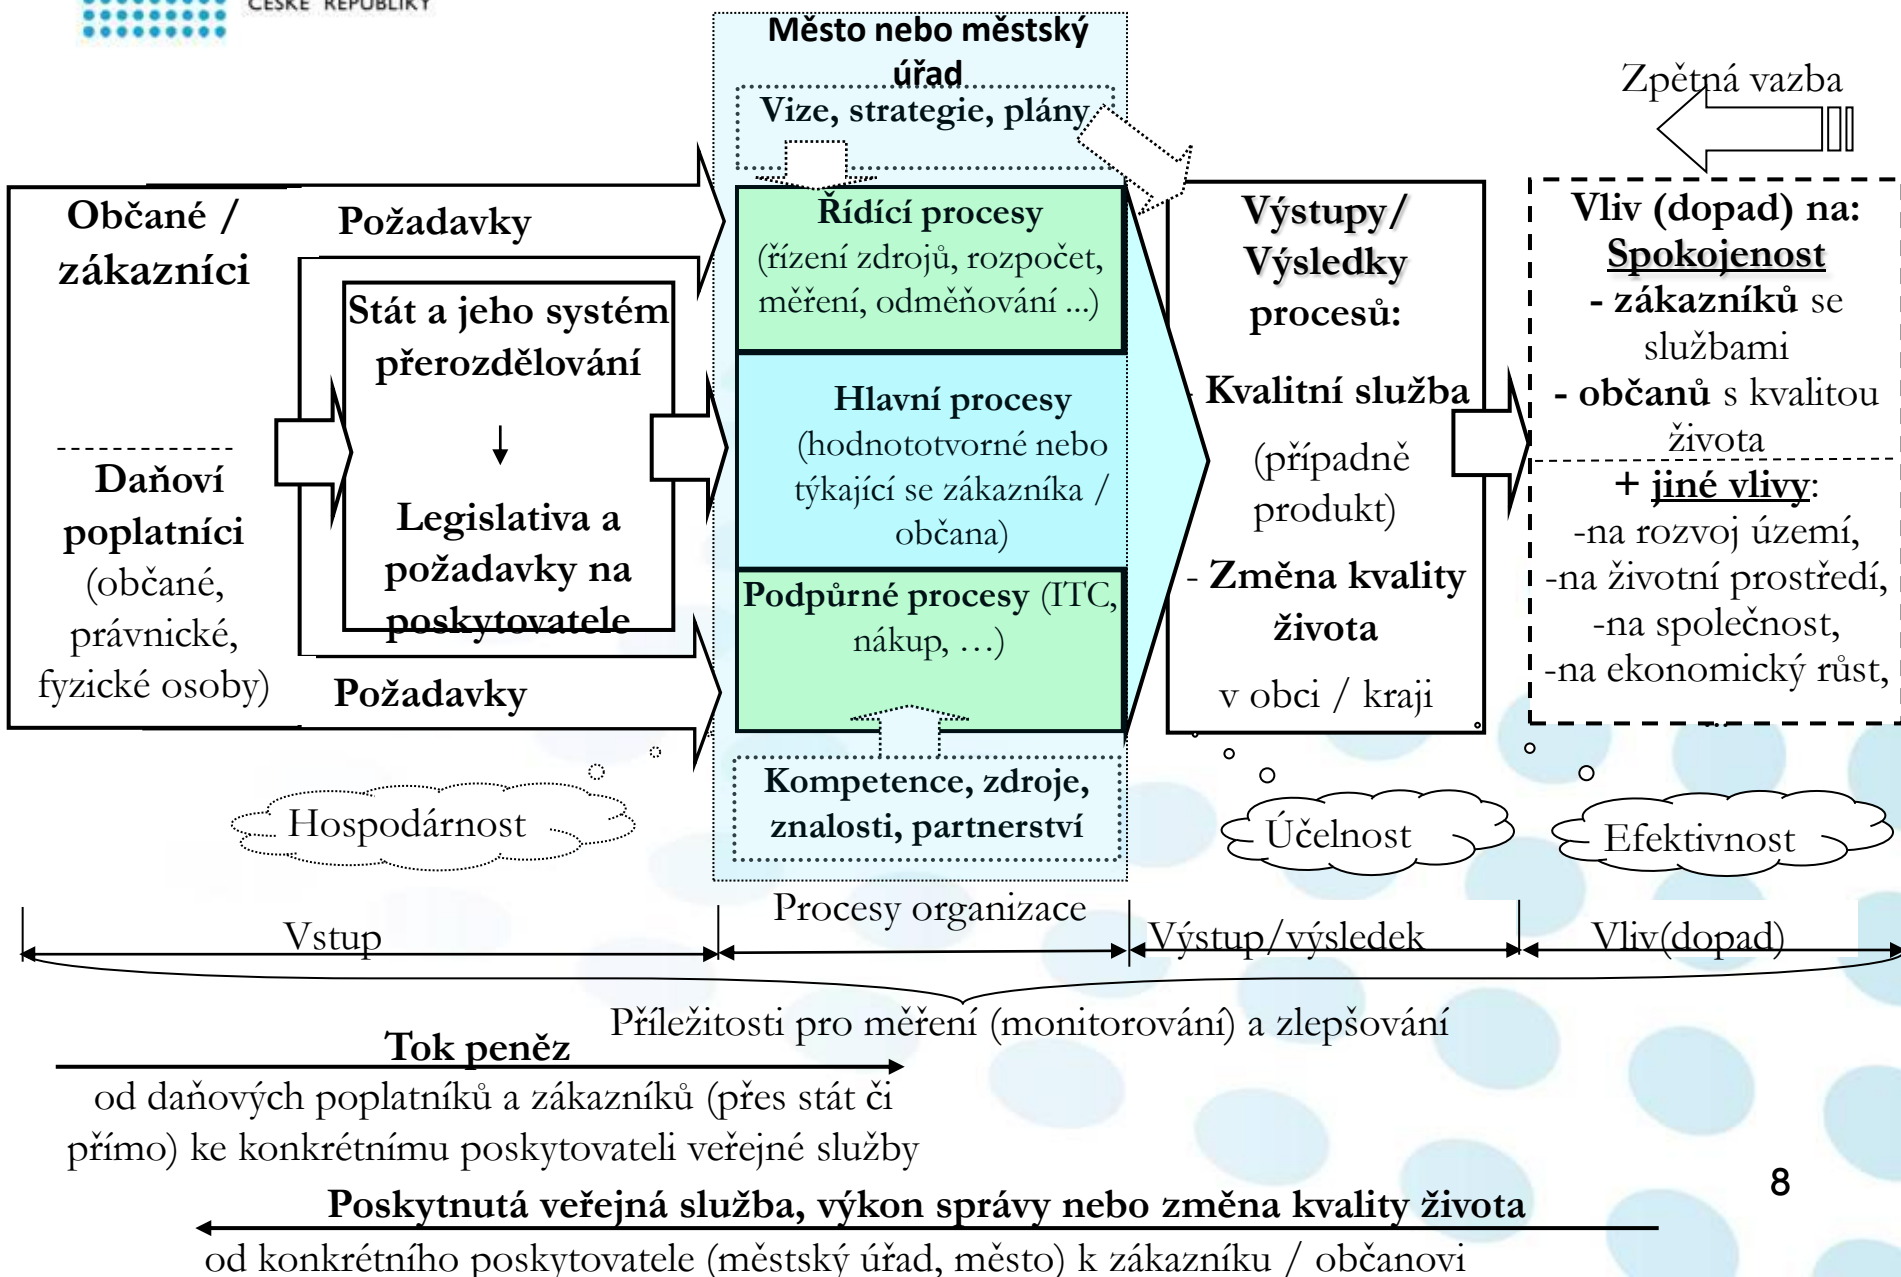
ČESKÉ REPUBLIKY

Město nebo městský úřad

Vize, strategie, plány

Zpětná vazba

Občané / zákazníci

Požadavky

Řídící procesy (řízení zdrojů, rozpočet, měření, odměňování ...)

Výstupy/ Výsledky procesů:

Vliv (dopad) na: Spokojenost - zákazníků se službami - občanů s kvalitou života

Stát a jeho systém přerozdělování

Legislativa a požadavky na poskytovatele

Hlavní procesy (hodnototvorné nebo týkající se zákazníka / občana)

- Kvalitní služba (případně produkt)

- Změna kvality života v obci / kraji

+ jiné vlivy: -na rozvoj území, -na životní prostředí, -na společnost, -na ekonomický růst,

Daňoví poplatníci (občané, právnické, fyzické osoby)

Podpůrné procesy (ITC, nákup, …)

Požadavky

Kompetence, zdroje, znalosti, partnerství

Hospodárnost

Účelnost

Efektivnost

Procesy organizace

Vstup

Výstup/výsledek

Vliv(dopad)

Příležitosti pro měření (monitorování) a zlepšování

Tok peněz

od daňových poplatníků a zákazníků (přes stát či přímo) ke konkrétnímu poskytovateli veřejné služby

8

Poskytnutá veřejná služba, výkon správy nebo změna kvality života

od konkrétního poskytovatele (městský úřad, město) k zákazníku / občanovi